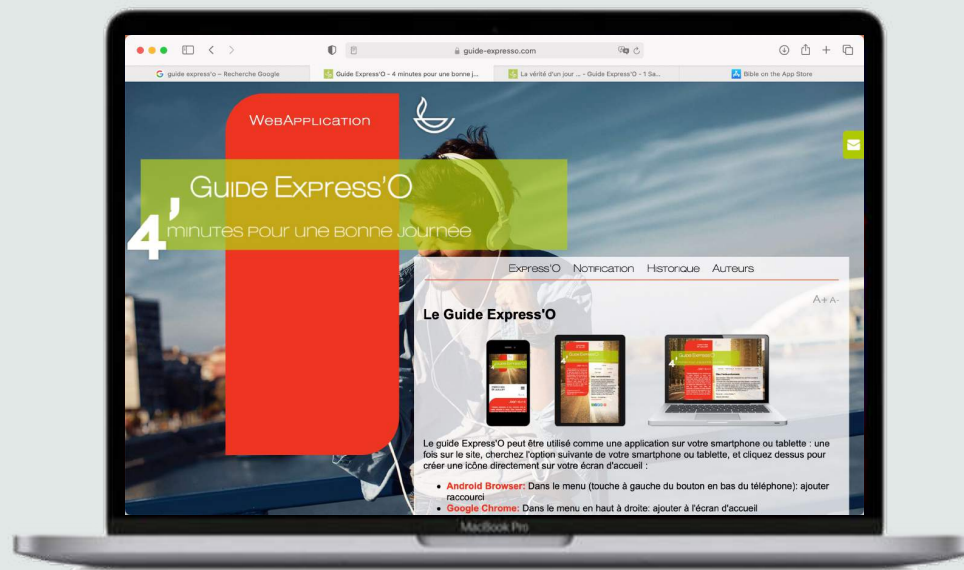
guide-expresso.com

guide express'o – Recherche Google | Guide Express'O – 4 minutes pour une bonne j... | La vérité d'un jour ... – Guide Express'O - 1 Sa... | Bible on the App Store

WebApplication

Guide Express'O

4' minutes pour une bonne journée

Express'O Notification Historique Auteurs

A+ A-

Le Guide Express'O

Le guide Express'O peut être utilisé comme une application sur votre smartphone ou tablette : une fois sur le site, cherchez l'option suivante de votre smartphone ou tablette, et cliquez dessus pour créer une icône directement sur votre écran d'accueil :

- Android Browser: Dans le menu (touche à gauche du bouton en bas du téléphone): ajouter raccourci
- Google Chrome: Dans le menu en haut à droite: ajouter à l'écran d'accueil

MacBook Pro